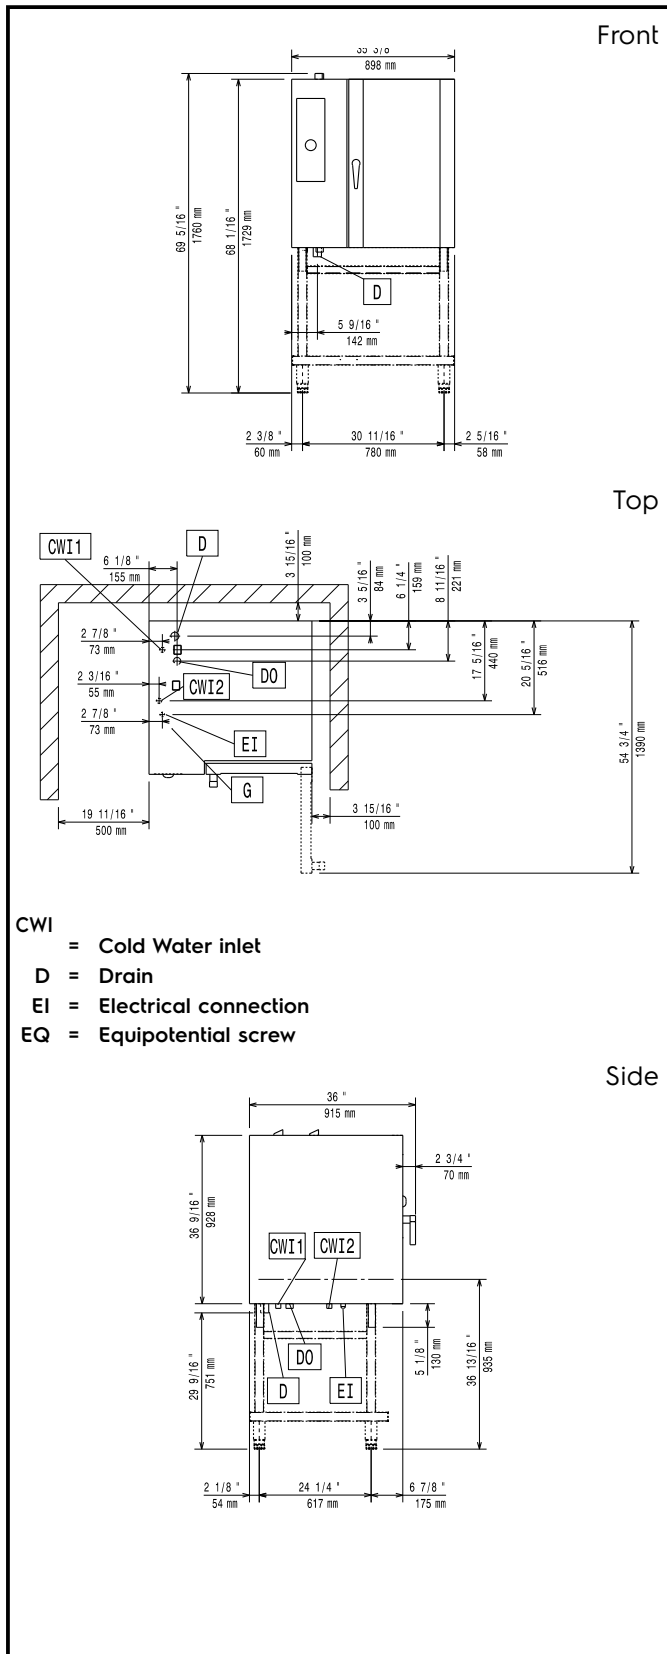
Front

35 3/8
898 mm

69 5/16 "
1760 mm

68 1/16 "
1729 mm

D

5 9/16 "
142 mm

2 3/8 "
60 mm

30 11/16 "
780 mm

2 5/16 "
58 mm

Top

CWI1

D

6 1/8 "
155 mm

3 15/16 "
100 mm

3 5/16 "
84 mm

6 1/4 "
159 mm

8 11/16 "
221 mm

2 7/8 "
73 mm

DO

17 5/16 "
440 mm

20 5/16 "
516 mm

2 3/16 "
55 mm

CWI2

2 7/8 "
73 mm

EI

54 3/4 "
1390 mm

G

19 11/16 "
500 mm

3 15/16 "
100 mm

CWI
= Cold Water inlet
D = Drain
EI = Electrical connection
EQ = Equipotential screw

Side

36 "
915 mm

2 3/4 "
70 mm

36 9/16 "
928 mm

CWI1

CWI2

DO

5 1/8 "
130 mm

36 13/16 "
935 mm

29 9/16 "
751 mm

D

EI

2 1/8 "
54 mm

24 1/4 "
617 mm

6 7/8 "
175 mm